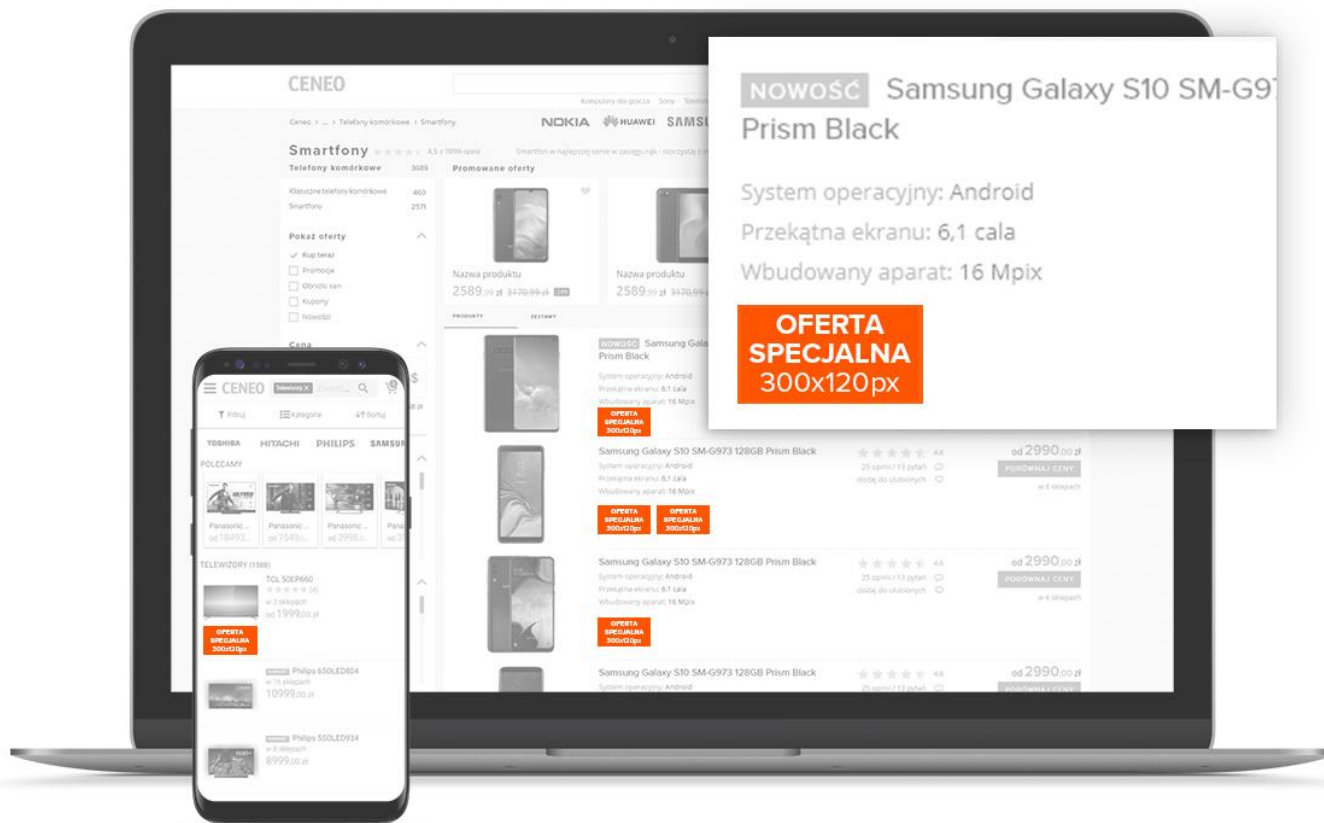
CENEO

Komputery dla gracza Sony Telefony

Ceneo > ... > Telefony komórkowe > Smartfony

NOKIA HUAWEI SAMSU

Smartfony 4,5 / 7899 opinii

Smartfon w najlepszej cenie w zasięgu ręki - skorzystaj z n

Telefony komórkowe 3689

Klasyczne telefony komórkowe 460

Smartfony 2571

Pokaż oferty

Kup teraz

Promocje

Obniżki cen

Kupony

Nowości

Cena

Promowane oferty

Nazwa produktu
2589,99 zł 3170,99 zł

Nazwa produktu
2589,99 zł 3170,99 zł

PRODUKTY ZESTAWY

NOWOŚĆ Samsung Galaxy S10 SM-G97 Prism Black

System operacyjny: Android
Przekątna ekranu: 6,1 cala
Wbudowany aparat: 16 Mpix

OFERTA SPECJALNA 300x120px

NOWOŚĆ Samsung Gala Prism Black

System operacyjny: Android
Przekątna ekranu: 6,1 cala
Wbudowany aparat: 16 Mpix

OFERTA SPECJALNA 300x120px

Samsung Galaxy S10 SM-G973 128GB Prism Black

System operacyjny: Android
Przekątna ekranu: 6,1 cala
Wbudowany aparat: 16 Mpix

OFERTA SPECJALNA 300x120px OFERTA SPECJALNA 300x120px

4,6
25 opinii / 13 pytań
dodaj do ulubionych

od 2990,00 zł
PORÓWNAJ CENY
w 6 sklepach

Samsung Galaxy S10 SM-G973 128GB Prism Black

System operacyjny: Android
Przekątna ekranu: 6,1 cala
Wbudowany aparat: 16 Mpix

OFERTA SPECJALNA 300x120px

4,6
25 opinii / 13 pytań
dodaj do ulubionych

od 2990,00 zł
PORÓWNAJ CENY
w 6 sklepach

Samsung Galaxy S10 SM-G973 128GB Prism Black

System operacyjny: Android

4,6
25 opinii / 13 pytań

od 2990,00 zł
PORÓWNAJ CENY

CENEO Telewizory

Filtruj Kategorie Sortuj

TOSHIBA HITACHI PHILIPS SAMSUN

POLECAMY

Panasonic ... od 18493...
Panasonic ... od 7549...
Panasonic ... od 3998...
Pana... od 1...

TELEWIZORY (1388)

TCL 50EP660
(4)
w 2 sklepach
od 1999,00 zł

OFERTA SPECJALNA 300x120px

Philips 65OLED804
w 18 sklepach
10999,00 zł

Philips 55OLED934
w 8 sklepach
8999,00 zł